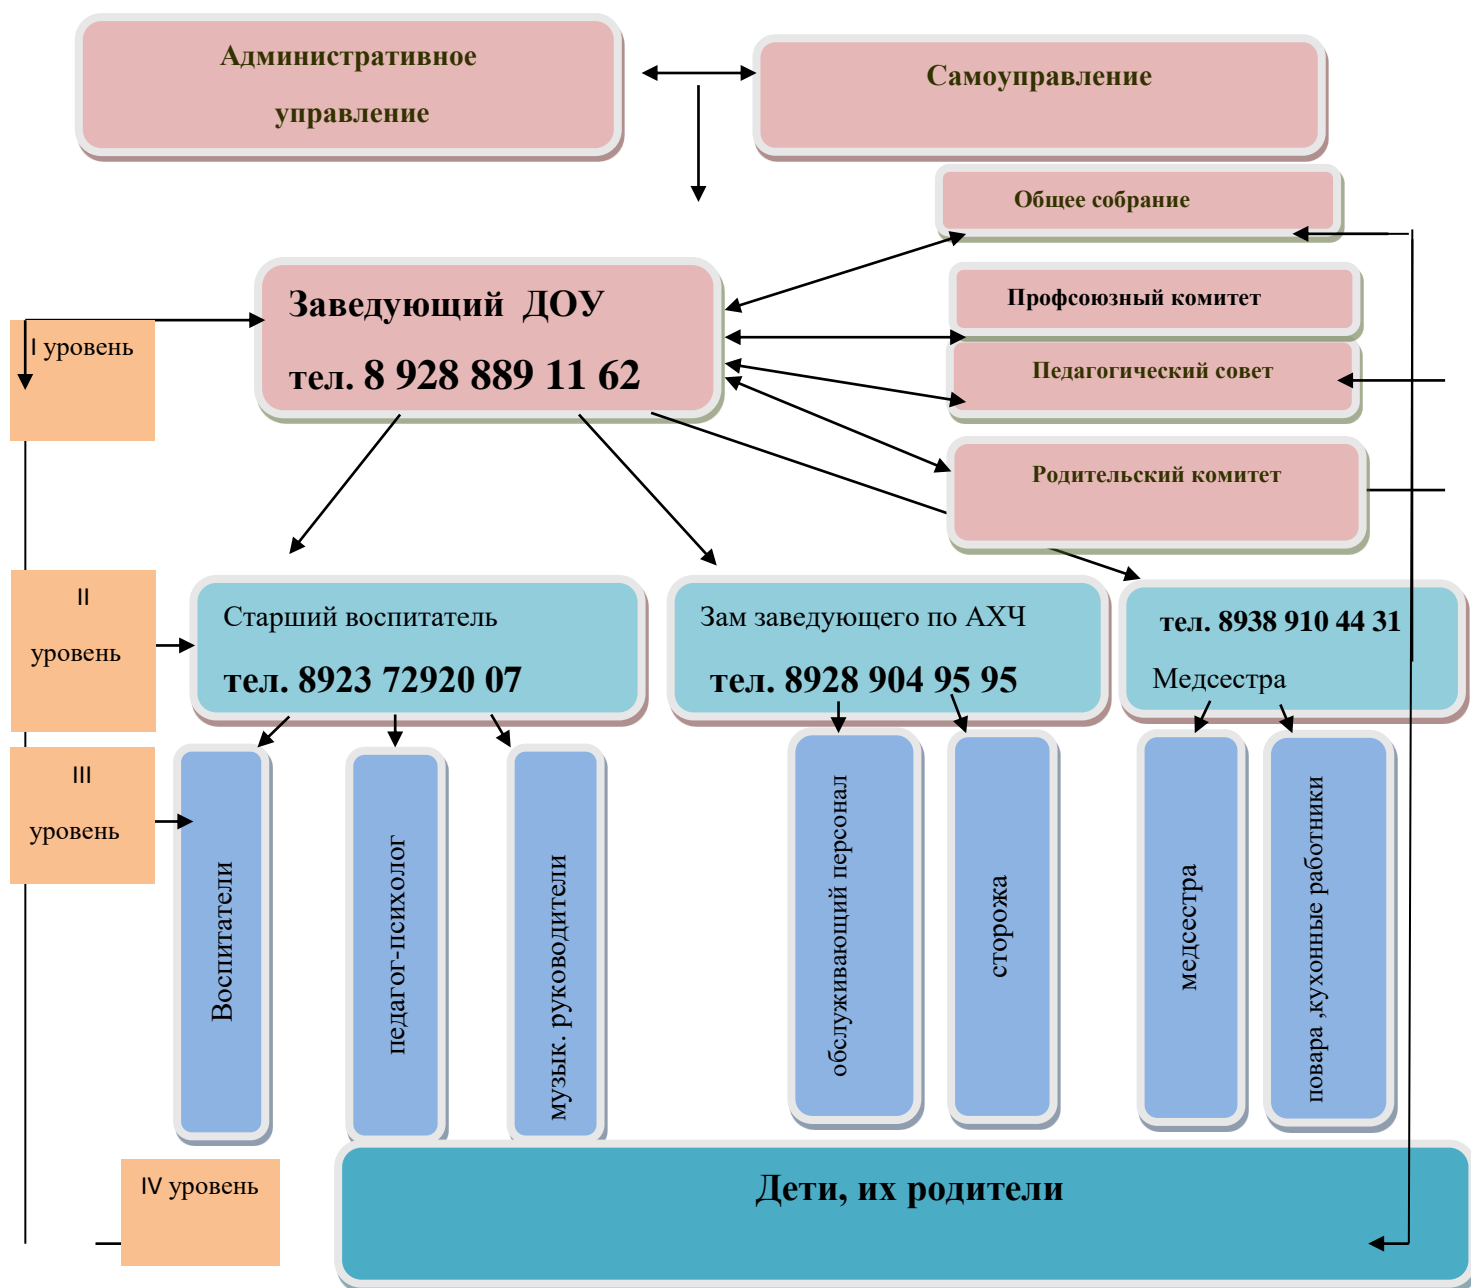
Административное управление

Самоуправление

Общее собрание

Заведующий ДОУ
тел. 8 928 889 11 62

Профсоюзный комитет

Педагогический совет

Родительский комитет

I уровень

II уровень

Старший воспитатель
тел. 8923 72920 07

Зам заведующего по АХЧ
тел. 8928 904 95 95

тел. 8938 910 44 31
Медсестра

III уровень

Воспитатели

педагог-психолог

музык. руководители

обслуживающий персонал

сторожа

медсестра

повара ,кухонные работники

IV уровень

Дети, их родители